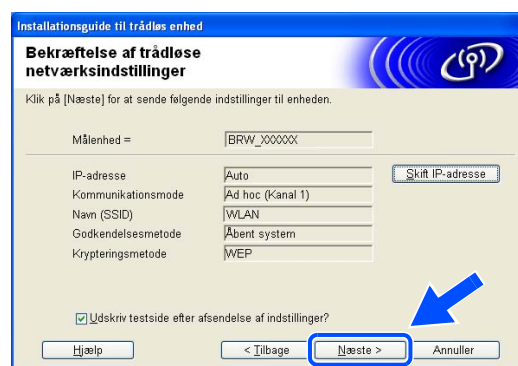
Installationsguide til trådløs enhed

Bekræftelse af trådløse netværksindstillinger

Klik på [Næste] for at sende følgende indstillinger til enheden.

Målenhed = BRW_XXXXXX

IP-adresse Auto
Kommunikationsmode Ad hoc (Kanal 1)
Navn (SSID) WLAN
Godkendelsesmetode Åbent system
Krypteringsmetode WEP

Skift IP-adresse

Udskriv testside efter afsendelse af indstillinger?

Hjælp

< Tilbage

Næste >

Annuller